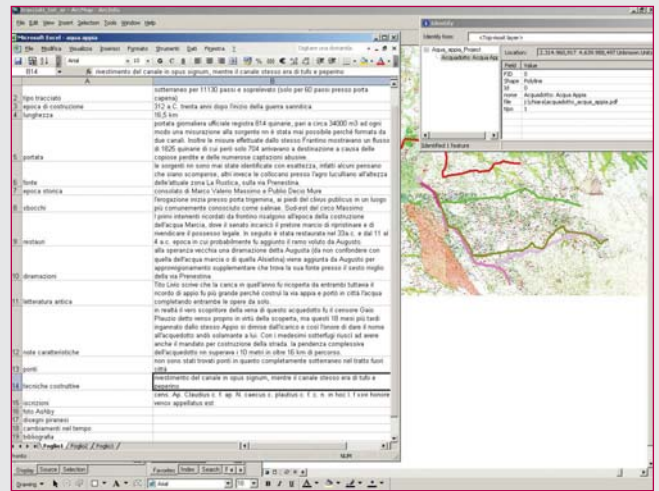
File Edit View Insert Selection Tools Window Help

Microsoft Excel - acqua appia

File Modifica Visualizza Inserisci Formato Strumenti Dati Finestra ?

Digitare una domanda.

B14 rivestimento del canale in opus signum, mentre il canale stesso era di tufo e peperino

| | A | B |
|---|---|---|
| 1 | | sotterraneo per 11130 passi e sopraelevato (solo per 60 passi presso porta capena) |
| 2 | tipo tracciato | |
| 3 | epoca di costruzione | 312 a.C. trenta anni dopo l'inizio della guerra sannitica |
| 4 | lunghezza | 16,5 km |
| 5 | portata | portata giornaliera ufficiale registra 814 quinarie, pari a circa 34000 m3 ad ogni modo una misurazione alla sorgente non è stata mai possibile perché formata da due canali. Inoltre le misure effettuate dallo stesso Frontino mostravano un flusso di 1825 quinarie di cui solo 704 arrivavano a destinazione a causa delle copiose perdite e delle numerose captazioni abusive. |
| 6 | fonte | le sorgenti non sono mai state identificate con esattezza, infatti alcuni pensano che siano scomparse, altri invece le collocano presso l'agro lucullano all'altezza dell'attuale zona La Rustica, sulla via Prenestina |
| 7 | epoca storica | consolato di Marco Valerio Massimo e Publio Decio Mure |
| 8 | sbocchi | l'erogazione inizia presso porta trigemina, ai piedi del clivus publicus in un luogo più comunemente conosciuto come salinae. Sud-est del circo Massimo |
| 9 | restauri | i primi interventi ricordati da frontino risalgono all'epoca della costruzione dell'acqua Marcia, dove il senato incaricò il pretore marcio di ripristinare e di rivendicare il possesso legale. In seguito è stata restaurata nel 33a.c. e dal 11 al 4 a.c. epoca in cui probabilmente fu aggiunto il ramo voluto da Augusto; |
| 10 | diramazioni | alla speranza vecchia una diramazione detta Augusta (da non confondere con quella dell'acqua marcia o di quella Alsietina) viene aggiunta da Augusto per approvvigionamento supplementare che trova la sua fonte presso il sesto miglio della via Prenestina |
| 11 | letteratura antica | Tito Livio scrive che la carica in quell'anno fu ricoperta da entrambi tuttavia il ricordo di appio fu più grande perché costruì la via appia e portò in città l'acqua completando entrambe le opere da solo. |
| 12 | note caratteristiche | in realtà il vero scopritore della vena di questo acquedotto fu il censore Gaio Plauzio detto venox proprio in virtù della scoperta, ma questi 18 mesi più tardi ingannato dallo stesso Appio si dimise dall'carico e così l'onore di dare il nome all'acquedotto andò solamente a lui. Con i medesimi sotterfugi riuscì ad avere anche il mandato per costruzione della strada. la pendenza complessiva dell'acquedotto non superava i 10 metri in oltre 16 km di percorso. |
| 13 | ponti | non sono stati trovati ponti in quanto completamente sotterraneo nel tratto fuori città |
| 14 | tecniche costruttive | rivestimento del canale in opus signum, mentre il canale stesso era di tufo e peperino |
| 15 | iscrizioni | cens. Ap. Claudius c. f. ap. N. caecus c. plautius c. f. c. n. in hoc l. f cve honore venox appellatus est |
| 16 | foto Ashby | |
| 17 | disegni piranesi | |
| 18 | cambiamenti nel tempo | |
| 19 | bibliografia | |

Foglio1 / Foglio2 / Foglio3 /

Pronto NUM

Display Source Selection

Favorites Index Search

Drawing Arial 10 B I U

Identify

Identify from: <Top-most layer>

Acqua_appia_Project
Acquedotto: Acqua App

Location: 2,314,960,917 4,639,986,447 Unknown Units

| Field | Value |
|---|---|
| FID | 0 |
| Shape | Polyline |
| Id | 0 |
| nome | Acquedotto: Acqua Appia |
| file | j:\chiara\acquedotto_acqua_appia.pdf |
| fbm | 1 |

Identified 1 feature